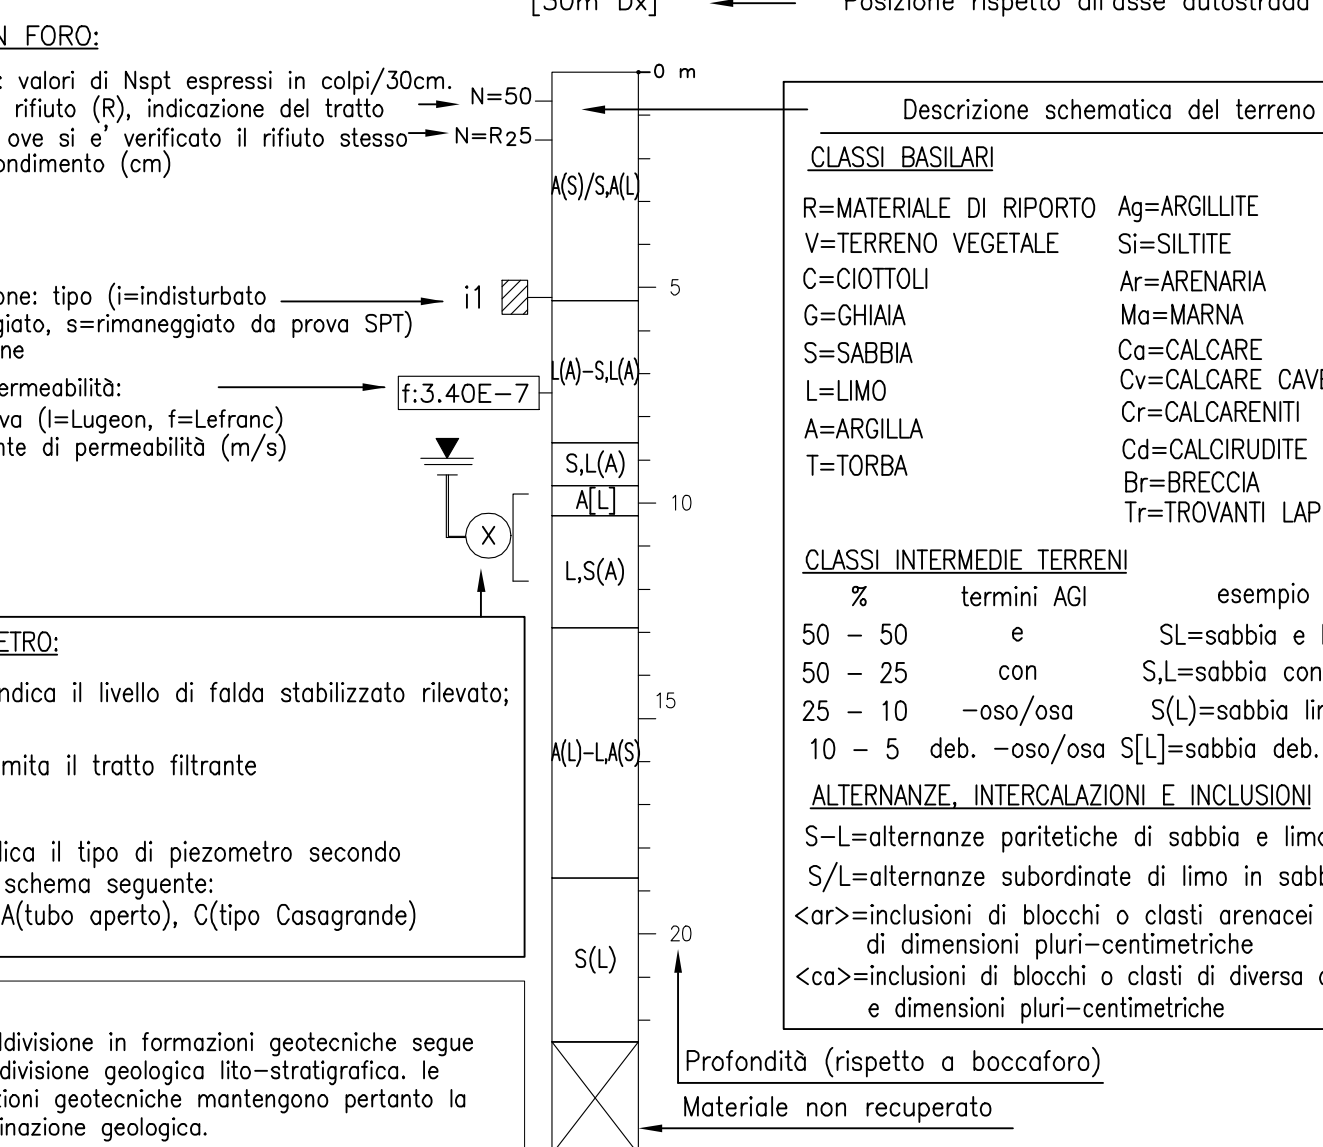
[30m Dx] Posizione rispetto all'asse autostrada

N FORO:

: valori di Nspt espressi in colpi/30cm. rifiuto (R), indicazione del tratto ove si e' verificato il rifiuto stesso ondimento (cm)

N=50
N=R25

0 m

A(S)/S,A(L)

one: tipo (i=indisturbato giato, s=rimaneggiato da prova SPT) ne

i1

5

ermeabilità: va (l=Lugeon, f=Lefranc) nte di permeabilità (m/s)

f:3.40E−7

L(A)−S,L(A)

S,L(A)
A[L]
10

X

L,S(A)

ETRO:

ndica il livello di falda stabilizzato rilevato;

mita il tratto filtrante

lica il tipo di piezometro secondo schema seguente: A(tubo aperto), C(tipo Casagrande)

15

A(L)−L,A(S)

20

S(L)

ldivisione in formazioni geotecniche segue divisione geologica lito−stratigrafica. le zioni geotecniche mantengono pertanto la inazione geologica.

Descrizione schematica del terreno

CLASSI BASILARI

R=MATERIALE DI RIPORTO
V=TERRENO VEGETALE
C=CIOTTOLI
G=GHIAIA
S=SABBIA
L=LIMO
A=ARGILLA
T=TORBA

Ag=ARGILLITE
Si=SILTITE
Ar=ARENARIA
Ma=MARNA
Ca=CALCARE
Cv=CALCARE CAVE
Cr=CALCARENITI
Cd=CALCIRUDITE
Br=BRECCIA
Tr=TROVANTI LAP

CLASSI INTERMEDIE TERRENI

| % | termini AGI | esempio |
|---|---|---|
| 50 − 50 | e | SL=sabbia e l |
| 50 − 25 | con | S,L=sabbia con |
| 25 − 10 | −oso/osa | S(L)=sabbia lir |
| 10 − 5 | deb. −oso/osa | S[L]=sabbia deb. |

ALTERNANZE, INTERCALAZIONI E INCLUSIONI

S−L=alternanze paritetiche di sabbia e limo
S/L=alternanze subordinate di limo in sabb
<ar>=inclusioni di blocchi o clasti arenacei di dimensioni pluri−centimetriche
<ca>=inclusioni di blocchi o clasti di diversa o e dimensioni pluri−centimetriche

Profondità (rispetto a boccaforo)

Materiale non recuperato